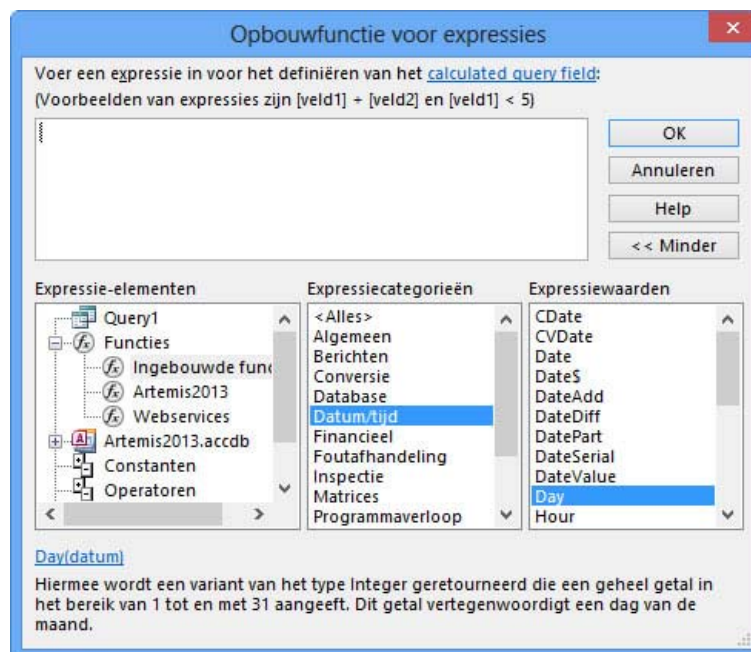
Opbouwfunctie voor expressies

Voer een expressie in voor het definiëren van het calculated query field:
(Voorbeelden van expressies zijn [veld1] + [veld2] en [veld1] < 5)

OK
Annuleren
Help
<< Minder

Expressie-elementen
Query1
Functies
Ingebouwde func
Artemis2013
Webservices
Artemis2013.accdb
Constanten
Operatoren

Expressiecategorieën
<Alles>
Algemeen
Berichten
Conversie
Database
Datum/tijd
Financieel
Foutafhandeling
Inspectie
Matrices
Programmaverloop

Expressiewaarden
CDate
CVDate
Date
Date$
DateAdd
DateDiff
DatePart
DateSerial
DateValue
Day
Hour

Day(datum)
Hiermee wordt een variant van het type Integer geretourneerd die een geheel getal in het bereik van 1 tot en met 31 aangeeft. Dit getal vertegenwoordigt een dag van de maand.